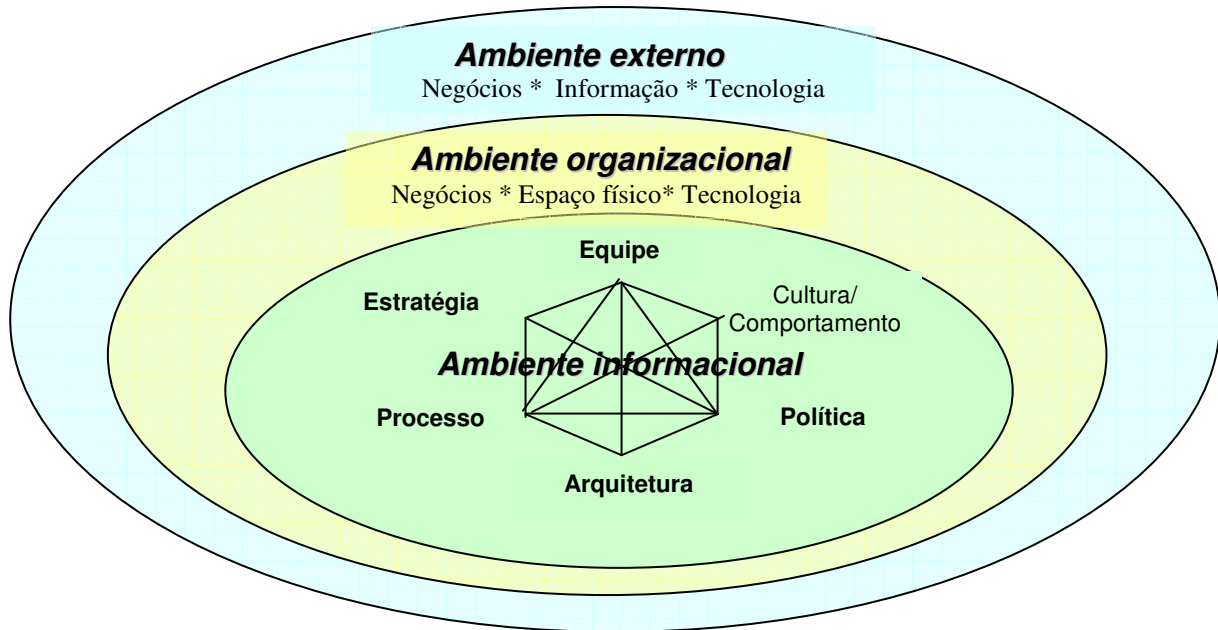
Ambiente externo
Negócios * Informação * Tecnologia

Ambiente organizacional
Negócios * Espaço físico* Tecnologia

Equipe

Estratégia

Cultura/ Comportamento

Ambiente informacional

Processo

Política

Arquitetura